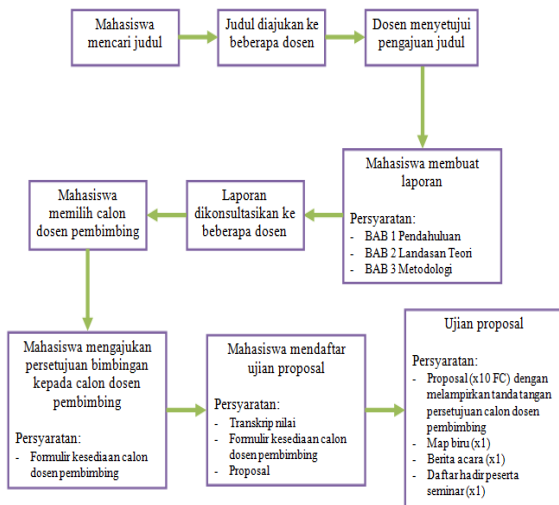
Mahasiswa mencari judul

Judul diajukan ke beberapa dosen

Dosen menyetujui pengajuan judul

Mahasiswa membuat laporan

Persyaratan:
- BAB 1 Pendahuluan
- BAB 2 Landasan Teori
- BAB 3 Metodologi

Laporan dikonsultasikan ke beberapa dosen

Mahasiswa memilih calon dosen pembimbing

Mahasiswa mengajukan persetujuan bimbingan kepada calon dosen pembimbing

Persyaratan:
- Formulir kesediaan calon dosen pembimbing

Mahasiswa mendaftar ujian proposal

Persyaratan:
- Transkrip nilai
- Formulir kesediaan calon dosen pembimbing
- Proposal

Ujian proposal

Persyaratan:
- Proposal (x10 FC) dengan melampirkan tanda tangan persetujuan calon dosen pembimbing
- Map biru (x1)
- Berita acara (x1)
- Daftar hadir peserta seminar (x1)